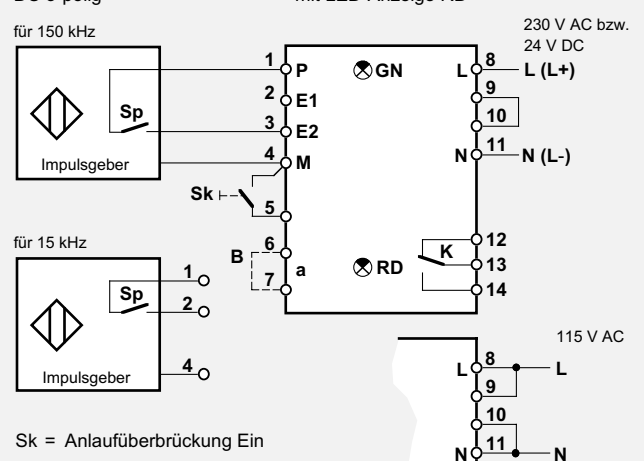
DC 3-polig mit LED-Anzeige RD

für 150 kHz

Sp

Impulsgeber

1 P
2 E1
3 E2
4 M
Sk
5

GN

L 8 L (L+)
9
10
N 11 N (L-)

230 V AC bzw.
24 V DC

für 15 kHz

1
Sp
2
4
Impulsgeber

B
6
a
7

RD

K
12
13
14

115 V AC

L 8 L
9
10
N 11 N

Sk = Anlaufüberbrückung Ein